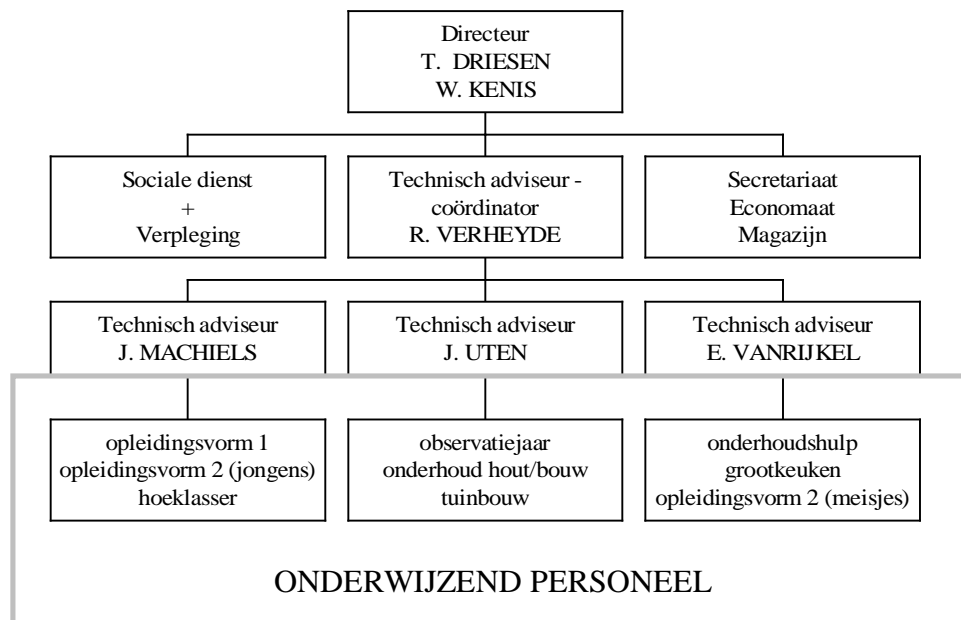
Directeur
T. DRIESEN
W. KENIS

Sociale dienst
+
Verpleging

Technisch adviseur - coördinator
R. VERHEYDE

Secretariaat
Economaat
Magazijn

Technisch adviseur
J. MACHIELS

Technisch adviseur
J. UTEN

Technisch adviseur
E. VANRIJKEL

opleidingsvorm 1
opleidingsvorm 2 (jongens)
hoeklasser

observatiejaar
onderhoud hout/bouw
tuinbouw

onderhoudshulp
grootkeuken
opleidingsvorm 2 (meisjes)

ONDERWIJZEND PERSONEEL